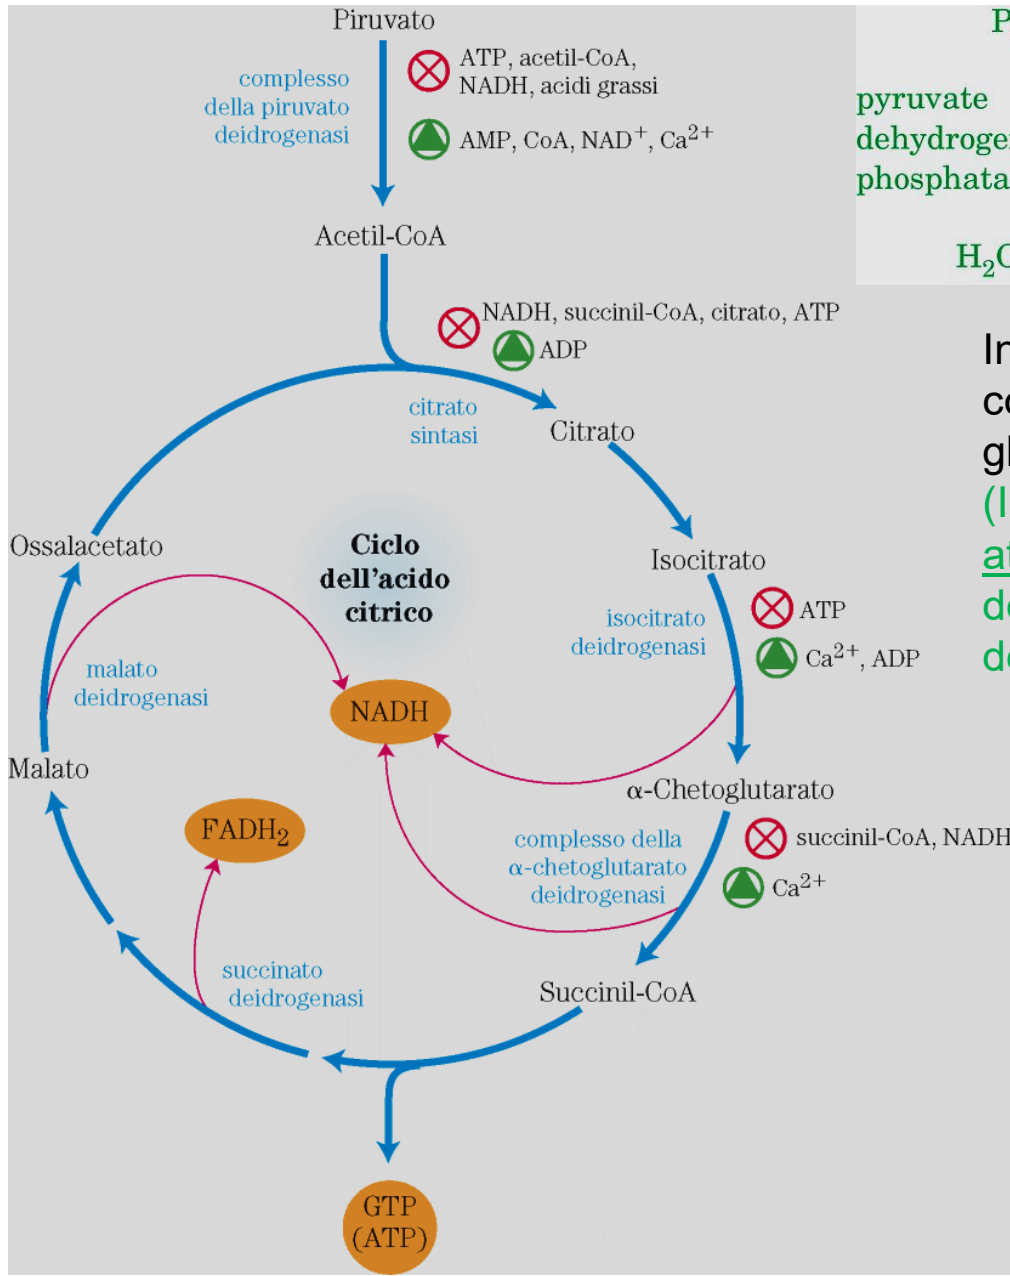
Piruvato

complesso della piruvato deidrogenasi

ATP, acetil-CoA, NADH, acidi grassi

AMP, CoA, NAD$^+$, Ca$^{2+}$

Acetil-CoA

NADH, succinil-CoA, citrato, ATP

ADP

citrato sintasi

Citrato

Isocitrato

isocitrato deidrogenasi

ATP

Ca$^{2+}$, ADP

α-Chetoglutarato

complesso della α-chetoglutarato deidrogenasi

succinil-CoA, NADH

Ca$^{2+}$

Succinil-CoA

succinato deidrogenasi

GTP (ATP)

FADH$_2$

NADH

Ciclo dell'acido citrico

malato deidrogenasi

Malato

Ossalacetato

P

pyruvate dehydroge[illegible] phosphata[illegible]

H$_2$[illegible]

In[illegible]

co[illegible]

gl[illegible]

(l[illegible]

at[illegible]

de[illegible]

de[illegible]